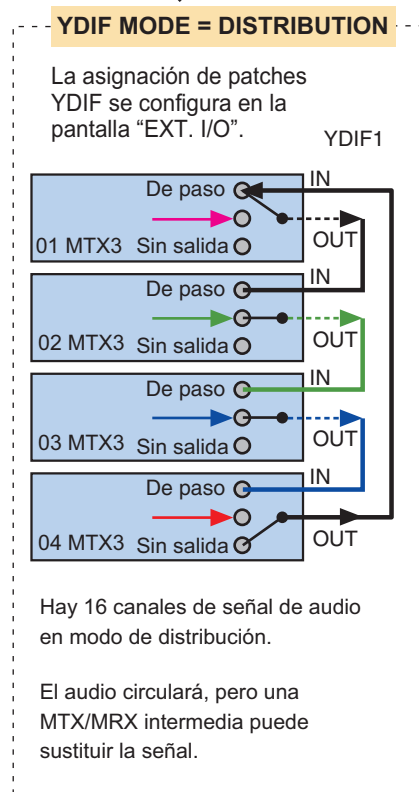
YDIF MODE = DISTRIBUTION

La asignación de patches YDIF se configura en la pantalla "EXT. I/O".

YDIF1

De paso
IN
OUT
01 MTX3 Sin salida

De paso
IN
OUT
02 MTX3 Sin salida

De paso
IN
OUT
03 MTX3 Sin salida

De paso
IN
OUT
04 MTX3 Sin salida

Hay 16 canales de señal de audio en modo de distribución.

El audio circulará, pero una MTX/MRX intermedia puede sustituir la señal.